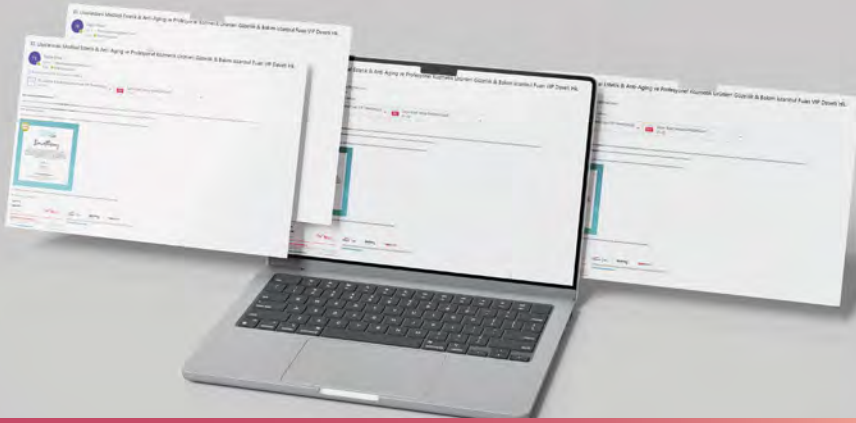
11. Uluslararası Medikal Estetik & Anti-Aging ve Profesyonel Kozmetik Ürünleri Güzellik & Bakım İstanbul Fuarı VIP Daveti Hk.

11. Uluslararası Medikal Estetik & Anti-Aging ve Profesyonel Kozmetik Ürünleri Güzellik & Bakım İstanbul Fuarı VIP Daveti Hk.

Medikal Estetik & Anti-Aging ve Profesyonel Kozmetik Ürünleri Güzellik & Bakım İstanbul Fuarı VIP Daveti Hk.

Estetik & Anti-Aging ve Profesyonel Kozmetik Ürünleri Güzellik & Bakım İstanbul Fuarı VIP Daveti Hk.

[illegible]